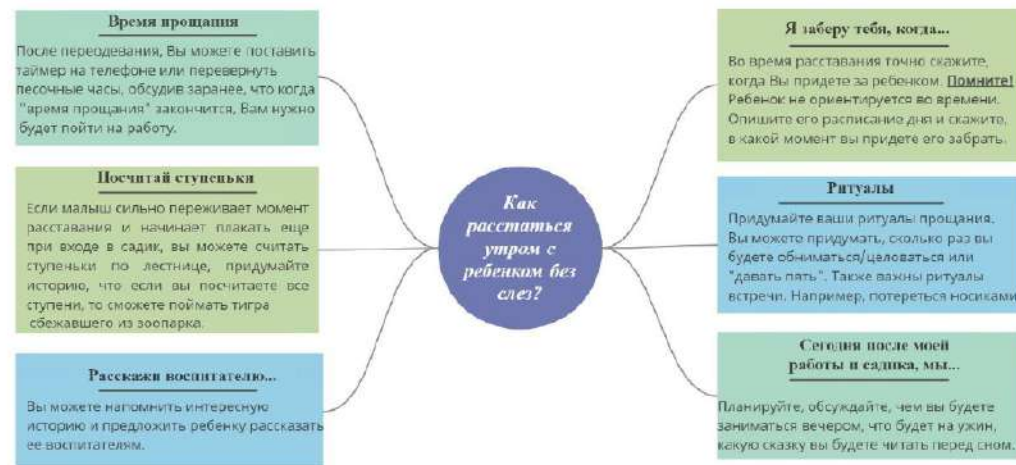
Время прощания

После переодевания, Вы можете поставить таймер на телефоне или перевернуть песочные часы, обсудив заранее, что когда "время прощания" закончится, Вам нужно будет пойти на работу.

Посчитай ступеньки

Если малыш сильно переживает момент расставания и начинает плакать еще при входе в садик, вы можете считать ступеньки по лестнице, придумайте историю, что если вы посчитаете все ступени, то сможете поймать тигра сбежавшего из зоопарка.

Расскажи воспитателю...

Вы можете напомнить интересную историю и предложить ребенку рассказать ее воспитателям.

Как расстаться утром с ребенком без слез?

Я заберу тебя, когда...

Во время расставания точно скажите, когда Вы придете за ребенком. Помните! Ребенок не ориентируется во времени. Опишите его расписание дня и скажите, в какой момент вы придете его забрать.

Ритуалы

Придумайте ваши ритуалы прощания. Вы можете придумать, сколько раз вы будете обниматься/целоваться или "давать пять". Также важны ритуалы встречи. Например, потереться носиками

Сегодня после моей работы и садика, мы...

Планируйте, обсуждайте, чем вы будете заниматься вечером, что будет на ужин, какую сказку вы будете читать перед сном.